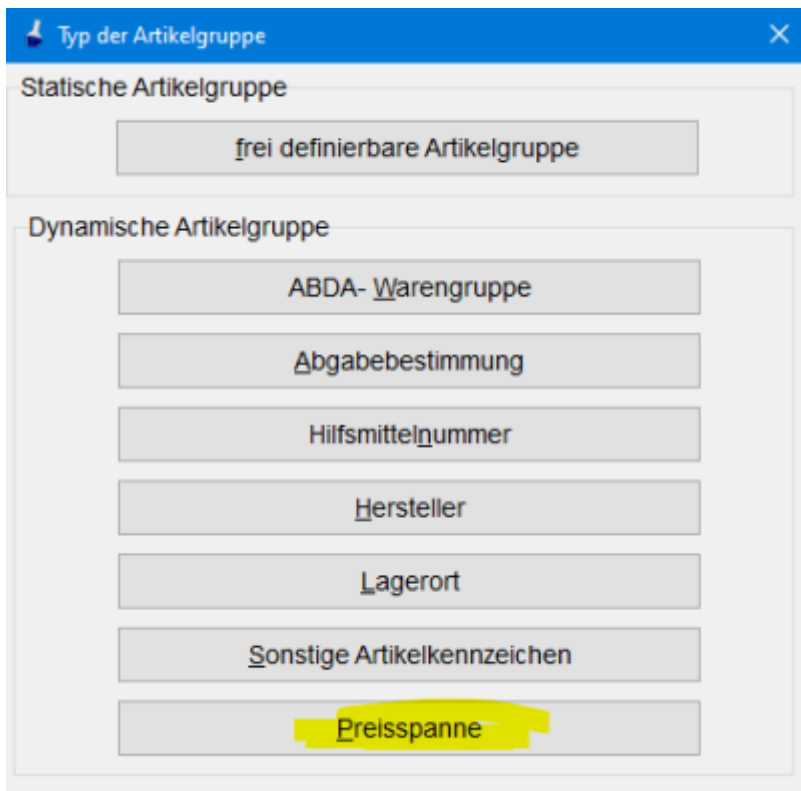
Typ der Artikelgruppe

Statische Artikelgruppe

frei definierbare Artikelgruppe

Dynamische Artikelgruppe

ABDA- Warengruppe

Abgabebestimmung

Hilfsmittelnummer

Hersteller

Lagerort

Sonstige Artikelkennzeichen

Preisspanne